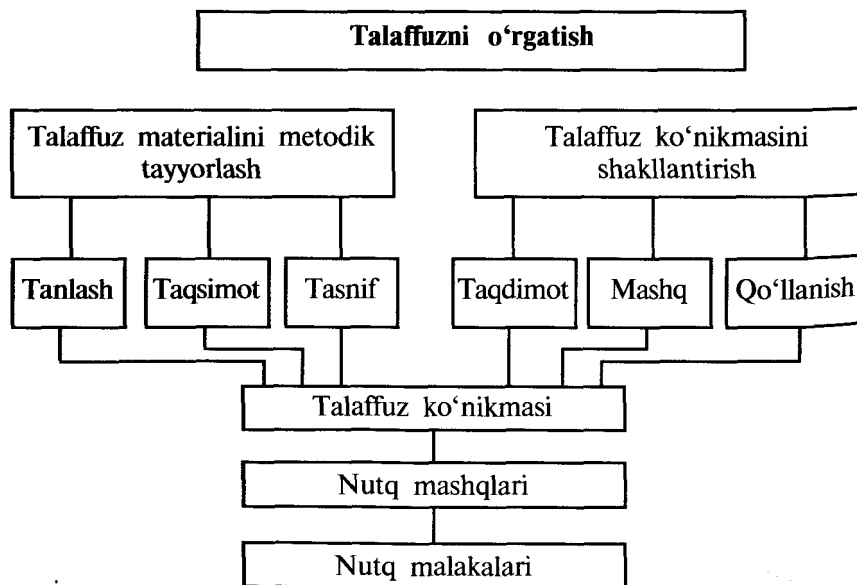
Talaffuzni o‘rgatish

Talaffuz materialini metodik tayyorlash

Talaffuz ko‘nikmasini shakllantirish

Tanlash

Taqsimot

Tasnif

Taqdimot

Mashq

Qo‘llanish

Talaffuz ko‘nikmasi

Nutq mashqlari

Nutq malakalari